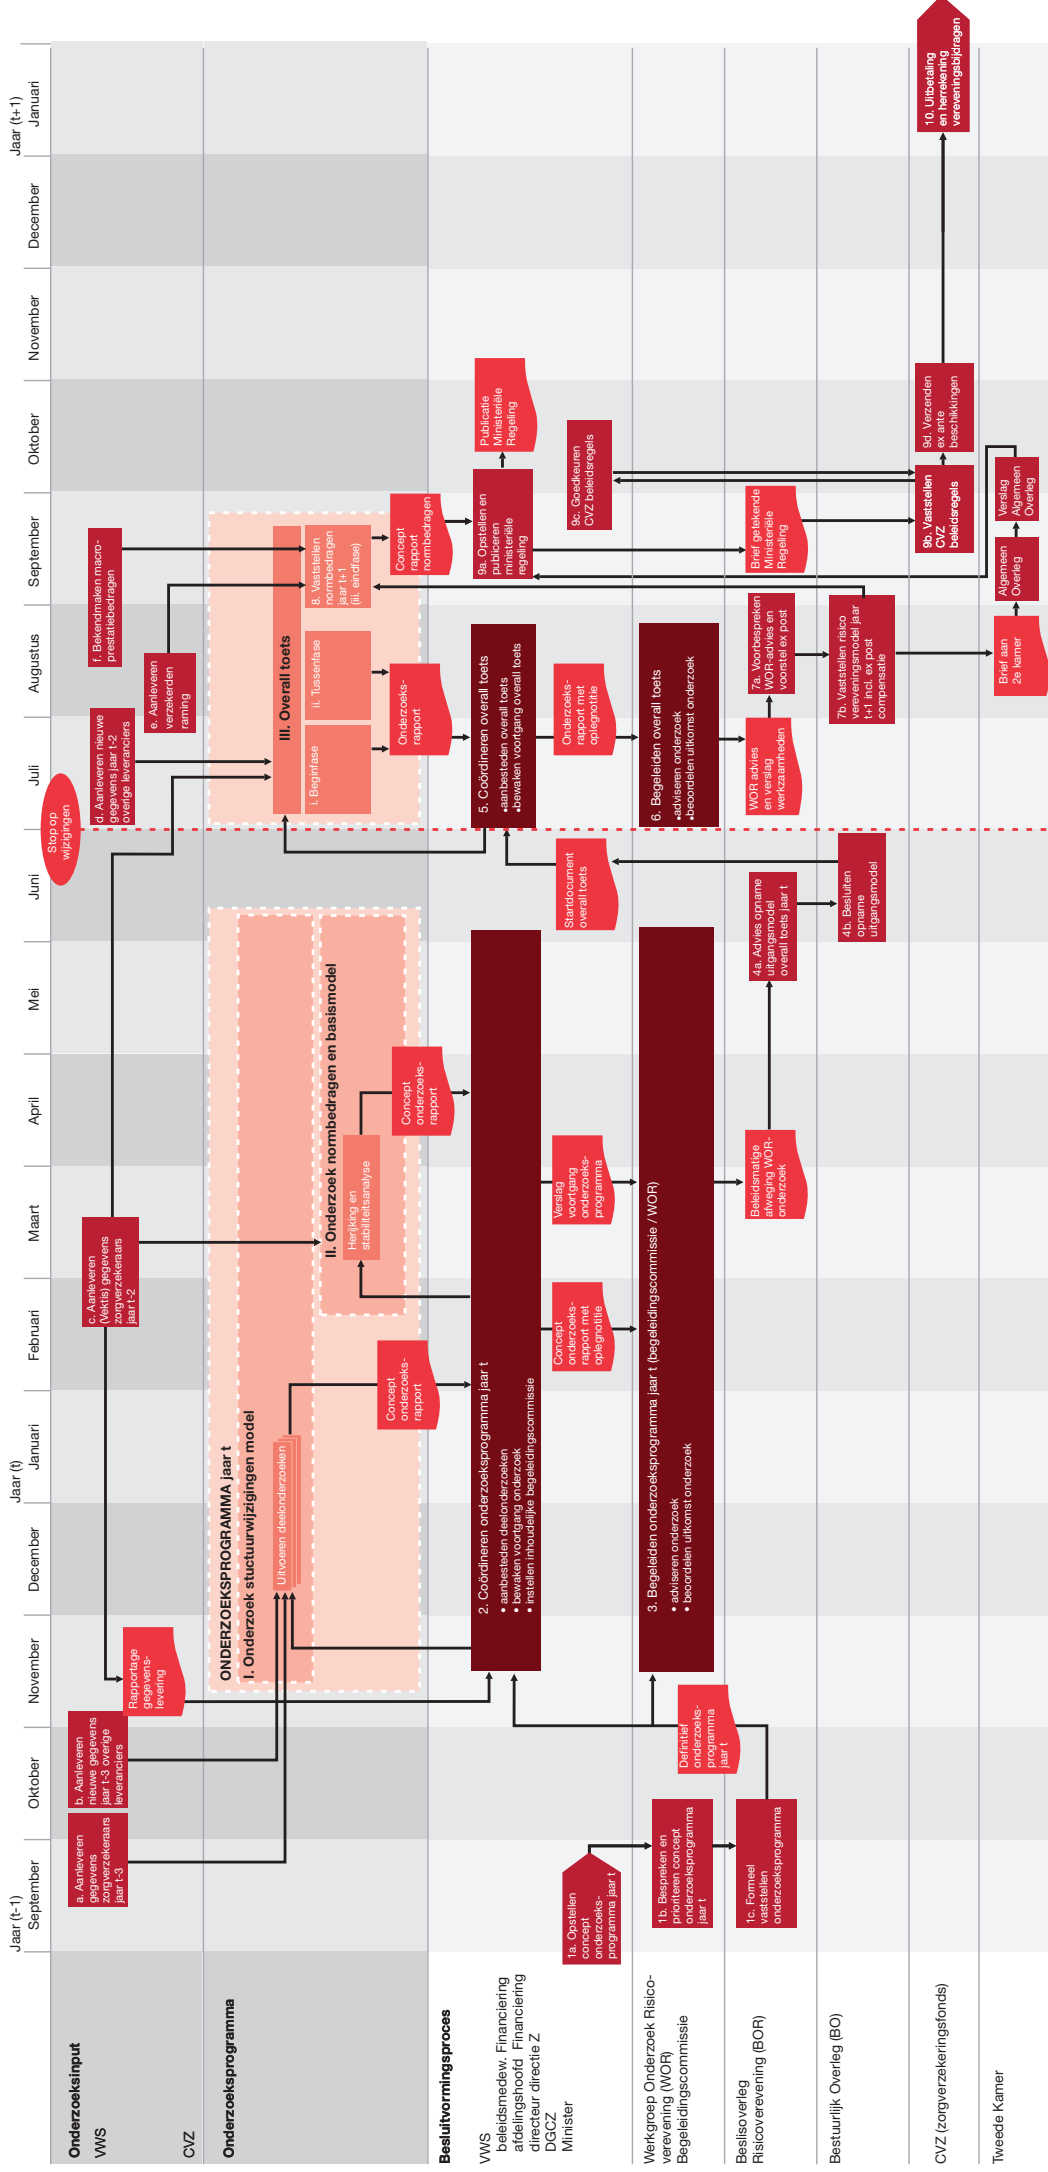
Jaar (t-1)
September
Oktober
November
December
Jaar (t)
Januari
Februari
Maart
April
Mei
Juni
Juli
Augustus
September
Oktober
November
December
Jaar (t+1)
Januari

Onderzoeksinput
VWS
CVZ

Onderzoeksprogramma

Besluitvormingsproces
VWS
beleidsmedew. Financiering
afdelingshoofd Financiering
directeur directie Z
DGCZ
Minister

Werkgroep Onderzoek Risicoverevening (WOR)
Begeleidingscommissie

Besluitoverleg Risicoverevening (BOR)

Bestuurlijk Overleg (BO)

CVZ (zorgverzekeringsfonds)

Tweede Kamer

a. Aanleveren gegevens zorgverzekeraars jaar t-3
b. Aanleveren nieuwe gegevens jaar t-3 overige leveranciers
Rapportage gegevens-levering
c. Aanleveren (Vektis) gegevens zorgverzekeraars jaar t-2
d. Aanleveren nieuwe gegevens jaar t-2 overige leveranciers
e. Aanleveren verzekerden raming
f. Bekendmaken macro-prestatiebedragen
Stop op wijzigingen

ONDERZOEKSPROGRAMMA jaar t
I. Onderzoek stuctuurwijzigingen model
Uitvoeren deelonderzoeken
II. Onderzoek normbedragen en basismodel
Herijking en stabiliteitsanalyse
III. Overall toets
i. Beginfase
ii. Tussenfase
8. Vaststellen normbedragen jaar t+1 (iii. eindfase)

Concept onderzoeks-rapport
Concept onderzoeks-rapport
Onderzoeks-rapport
Concept rapport normbedragen

1a. Opstellen concept onderzoeks-programma jaar t
1b. Bespreken en prioriteren concept onderzoeksprogramma jaar t
1c. Formeel vaststellen onderzoeksprogramma
Definitief onderzoeks-programma jaar t

2. Coördineren onderzoeksprogramma jaar t
• aanbesteden deelonderzoeken
• bewaken voortgang onderzoek
• instellen inhoudelijke begeleidingscommissie

3. Begeleiden onderzoeksprogramma jaar t (begeleidingscommissie / WOR)
• adviseren onderzoek
• beoordelen uitkomst onderzoek

Concept onderzoeks-rapport met oplegnotitie
Verslag voortgang onderzoeks-programma
Beleidsmatige afweging WOR-onderzoek
4a. Advies opname uitgangsmodel overall toets jaar t
4b. Besluiten opname uitgangsmodel
Startdocument overall toets

5. Coördineren overall toets
•aanbesteden overall toets
•bewaken voortgang overall toets
Onderzoeks-rapport met oplegnotitie
6. Begeleiden overall toets
•adviseren onderzoek
•beoordelen uitkomst onderzoek
WOR advies en verslag werkzaamheden
7a. Voorbespreken WOR-advies en voorstel ex post
7b. Vaststellen risico vereveningsmodel jaar t+1 incl. ex post compensatie
Brief aan 2e kamer
Algemeen Overleg
Verslag Algemeen Overleg

9a. Opstellen en publiceren ministeriële regeling
Publicatie Ministeriële Regeling
Brief getekende Ministeriële Regeling
9c. Goedkeuren CVZ beleidsregels
9b. Vaststellen CVZ beleidsregels
9d. Verzenden ex ante beschikkingen
10. Uitbetaling en herrekening vereveningsbijdragen